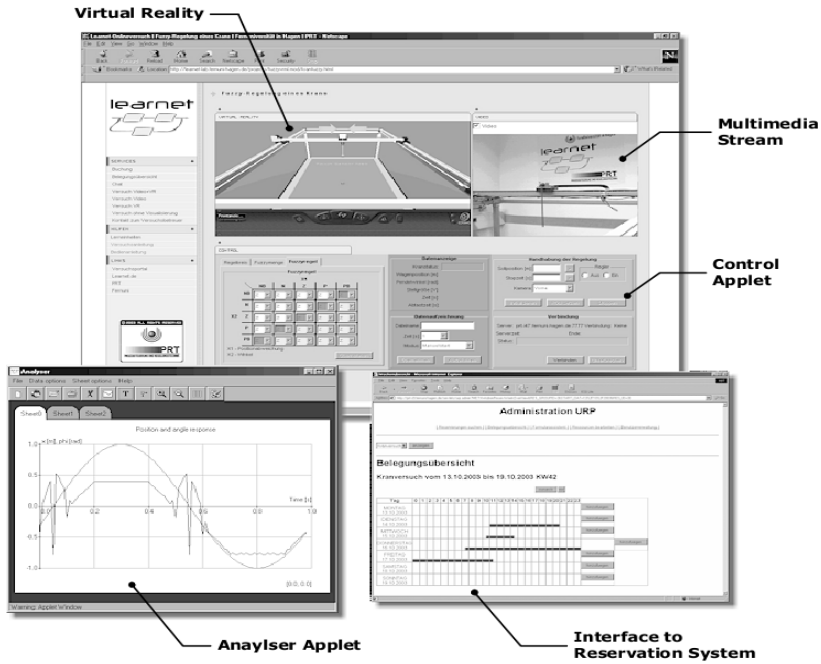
Virtual Reality

Multimedia Stream

Control Applet

Anaylser Applet

Interface to Reservation System

learnet

Fuzzy-Regelung eines Krans

VIRTUAL REALITY

VIDEO

learnet

PRT

Analyser

File Data options Sheet options Help

Sheet0 Sheet1 Sheet2

Position and angle response

x [m], phi [rad]

1.0

0.5

0.0

-0.5

-1.0

0.2

0.4

0.6

0.8

1.0

Time [s]

Warning: Applet Window

Administration URP

Belegungsübersicht

Kranversuch vom 13.10.2003 bis 19.10.2003 KW42

MONTAG 13.10.2003

DIENSTAG 14.10.2003

MITTWOCH 15.10.2003

DONNERSTAG 16.10.2003

FREITAG 17.10.2003

SAMSTAG 18.10.2003

SONNTAG 19.10.2003